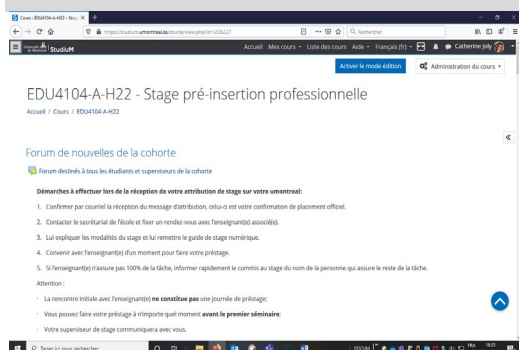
Cours : EDU4104-A-H22 - Stag ×  +

https://studium.umontreal.ca/course/view.php?id=208227

Rechercher

StudiUM

Accueil  Mes cours  Liste des cours  Aide  Français (fr)  Catherine Joly

Activer le mode édition

Administration du cours

EDU4104-A-H22 - Stage pré-insertion professionnelle

Accueil / Cours / EDU4104-A-H22

Forum de nouvelles de la cohorte

Forum destinés à tous les étudiants et superviseurs de la cohorte

Démarches à effectuer lors de la réception de votre attribution de stage sur votre umontreal:

1. Confirmer par courriel la réception du message d'attribution, celui-ci est votre confirmation de placement officiel.

2. Contacter le secrétariat de l'école et fixer un rendez-vous avec l'enseignant(e) associé(e).

3. Lui expliquer les modalités du stage et lui remettre le guide de stage numérique.

4. Convenir avec l'enseignant(e) d'un moment pour faire votre prestage.

5. Si l'enseignant(e) n'assure pas 100% de la tâche, informer rapidement le commis au stage du nom de la personne qui assure le reste de la tâche.

Attention :

· La rencontre initiale avec l'enseignant(e) ne constitue pas une journée de prestage;

· Vous pouvez faire votre prestage à n'importe quel moment avant le premier séminaire;

· Votre superviseur de stage communiquera avec vous.

Taper ici pour rechercher

FRA 10:21